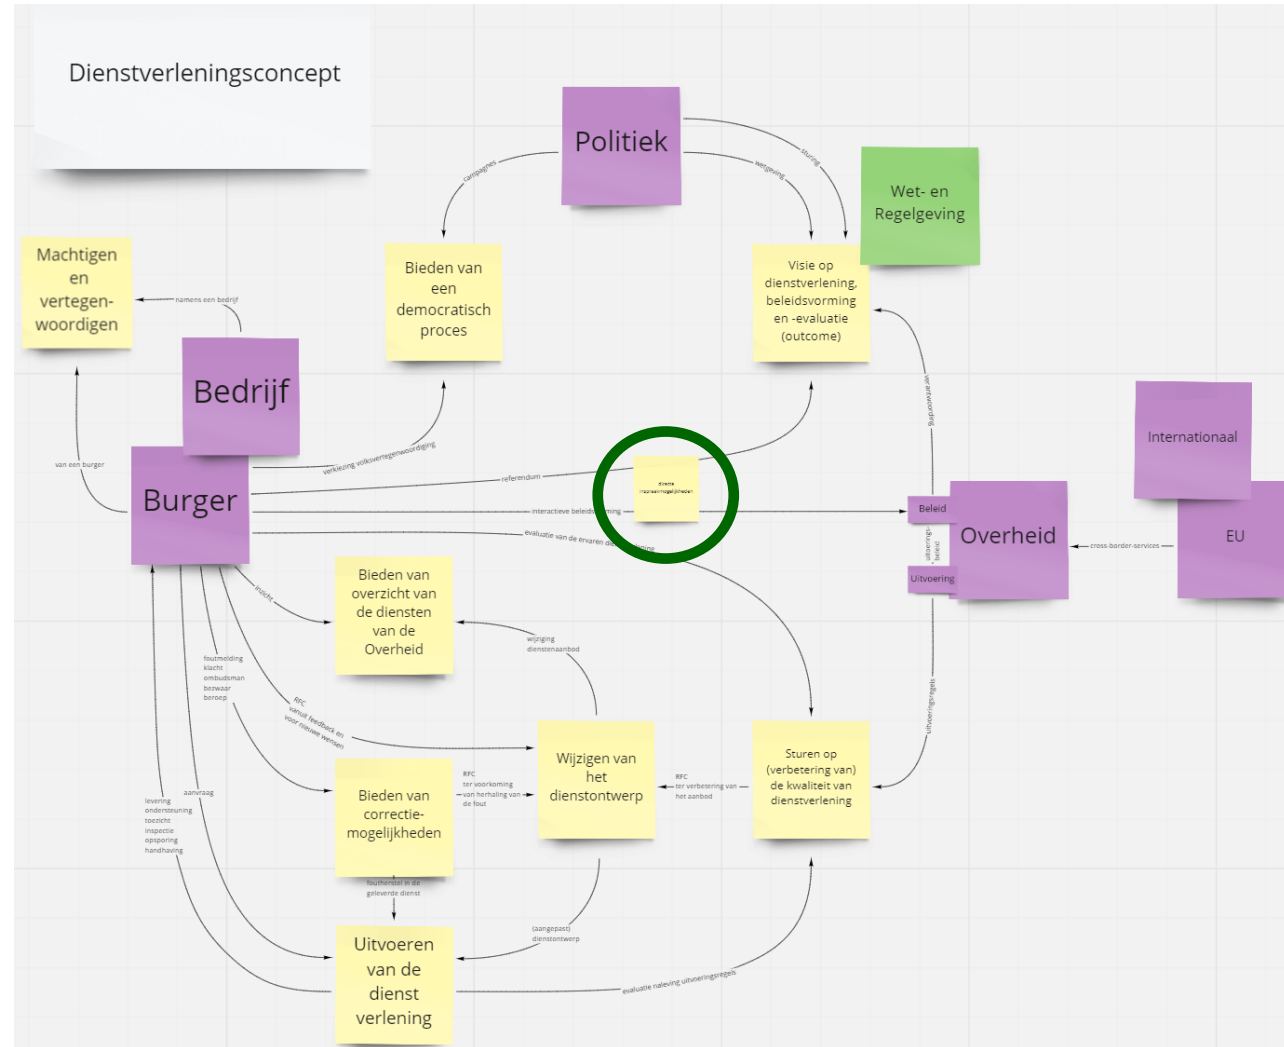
Dienstverleningsconcept

Politiek

Wet- en Regelgeving

campagnes

wetgeving

sturing

Machtigen en vertegenwoordigen

namens een bedrijf

Bieden van een democratisch proces

Visie op dienstverlening, beleidsvorming en -evaluatie (outcome)

Bedrijf

verkiezing volksvertegenwoordiging

Burger

van een burger

referendum

directe inspraakmogelijkheden

interactieve beleidsvorming

evaluatie van de ervaren dienstverlening

verantwoording

Internationaal

Beleid

Overheid

uitvoerings-beleid

Uitvoering

EU

cross-border-services

inzicht

Bieden van overzicht van de diensten van de Overheid

wijziging dienstenaanbod

foutmelding
klacht
ombudsman
bezwaar
beroep

RFC vanuit feedback en voor nieuwe wensen

Wijzigen van het dienstontwerp

RFC ter verbetering van het aanbod

Sturen op (verbetering van) de kwaliteit van dienstverlening

uitvoeringsregels

levering
ondersteuning
toezicht
inspectie
opsporing
handhaving

aanvraag

Bieden van correctie-mogelijkheden

RFC ter voorkoming van herhaling van de fout

foutherstel in de geleverde dienst

(aangepast) dienstontwerp

Uitvoeren van de dienst verlening

evaluatie naleving uitvoeringsregels